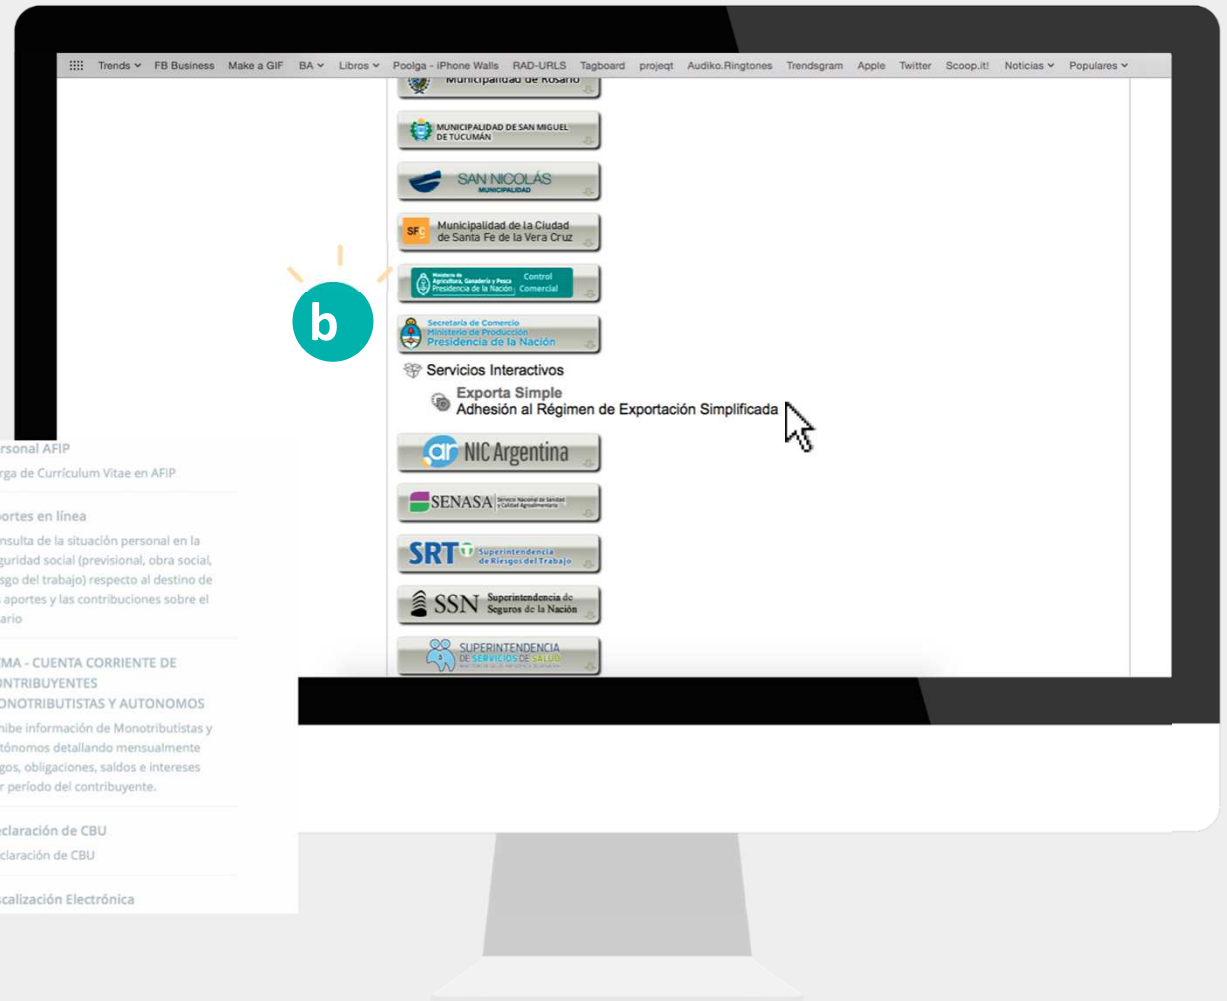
Trends FB Business Make a GIF BA Libros Poolga - iPhone Walls RAD-URLS Tagboard projeqt Audiko.Ringtones Trendsgram Apple Twitter Scoop.it! Noticias Populares

Municipalidad de Rosario

MUNICIPALIDAD DE SAN MIGUEL DE TUCUMÁN

SAN NICOLÁS MUNICIPALIDAD

SFC Municipalidad de la Ciudad de Santa Fe de la Vera Cruz

Ministerio de Agricultura, Ganadería y Pesca Presidencia de la Nación Control Comercial

b

Secretaría de Comercio Ministerio de Producción Presidencia de la Nación

Servicios Interactivos

Exporta Simple
Adhesión al Régimen de Exportación Simplificada

NIC Argentina

SENASA Servicio Nacional de Sanidad y Calidad Agroalimentaria

SRT Superintendencia de Riesgos del Trabajo

SSN Superintendencia de Seguros de la Nación

SUPERINTENDENCIA DE SERVICIOS DE SALUD

rsonal AFIP
rga de Currículum Vitae en AFIP

portes en línea
nsulta de la situación personal en la guridad social (previsional, obra social, sgo del trabajo) respecto al destino de aportes y las contribuciones sobre el ario

MA - CUENTA CORRIENTE DE ONTRIBUYENTES ONOTRIBUTISTAS Y AUTONOMOS
hibe información de Monotributistas y tónomos detallando mensualmente gos, obligaciones, saldos e intereses r período del contribuyente.

claración de CBU
claración de CBU

calización Electrónica